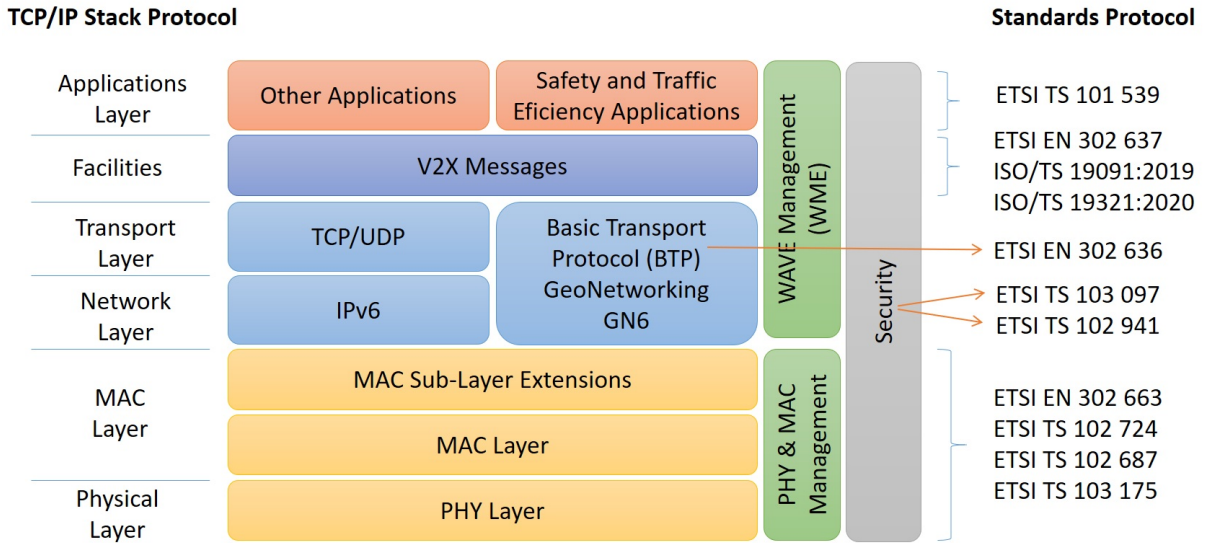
TCP/IP Stack Protocol

Standards Protocol

Applications Layer

Other Applications

Safety and Traffic Eficiency Applications

WAVE Management (WME)

Security

ETSI TS 101 539

Facilities

V2X Messages

ETSI EN 302 637
ISO/TS 19091:2019
ISO/TS 19321:2020

Transport Layer

TCP/UDP

Basic Transport Protocol (BTP) GeoNetworking GN6

ETSI EN 302 636

Network Layer

IPv6

ETSI TS 103 097
ETSI TS 102 941

MAC Layer

MAC Sub-Layer Extensions

MAC Layer

PHY & MAC Management

Physical Layer

PHY Layer

ETSI EN 302 663
ETSI TS 102 724
ETSI TS 102 687
ETSI TS 103 175